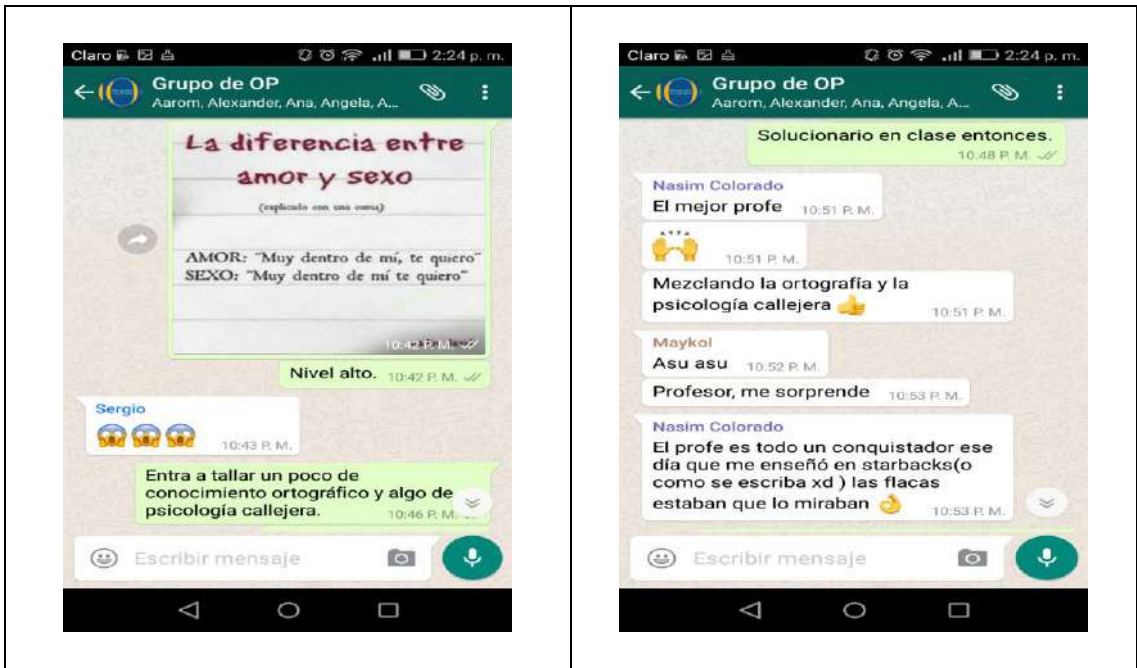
Claro 2:24 p. m.

Grupo de OP
Aarom, Alexander, Ana, Angela, A...

La diferencia entre amor y sexo
(explicado con una coma)

AMOR: "Muy dentro de mí, te quiero"
SEXO: "Muy dentro de mí te quiero"

10:42 P. M.

Nivel alto. 10:42 P. M.

Sergio
😱😱😱 10:43 P. M.

Entra a tallar un poco de conocimiento ortográfico y algo de psicología callejera. 10:46 P. M.

Escribir mensaje

Claro 2:24 p. m.

Grupo de OP
Aarom, Alexander, Ana, Angela, A...

Solucionario en clase entonces. 10:48 P. M.

Nasim Colorado
El mejor profe 10:51 P. M.

🙌 10:51 P. M.

Mezclando la ortografía y la psicología callejera 👍 10:51 P. M.

Maykol
Asu asu 10:52 P. M.

Profesor, me sorprende 10:53 P. M.

Nasim Colorado
El profe es todo un conquistador ese día que me enseñó en starbacks(o como se escriba xd ) las flacas estaban que lo miraban 👌 10:53 P. M.

Escribir mensaje